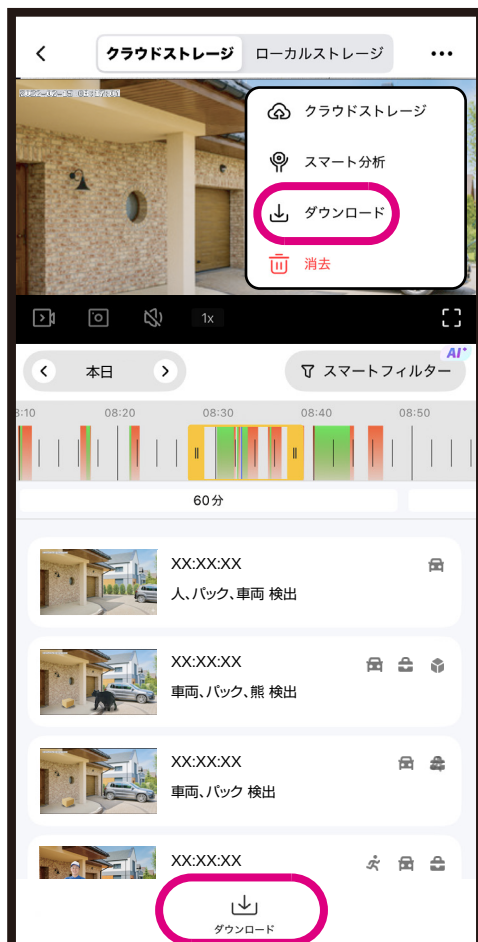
クラウドストレージ ローカルストレージ

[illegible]

クラウドストレージ
スマート分析
ダウンロード
消去

1x

本日
スマートフィルター
AI

8:10
08:20
08:30
08:40
08:50

60分

XX:XX:XX
人、パック、車両 検出

XX:XX:XX
車両、パック、熊 検出

XX:XX:XX
車両、パック 検出

XX:XX:XX

ダウンロード